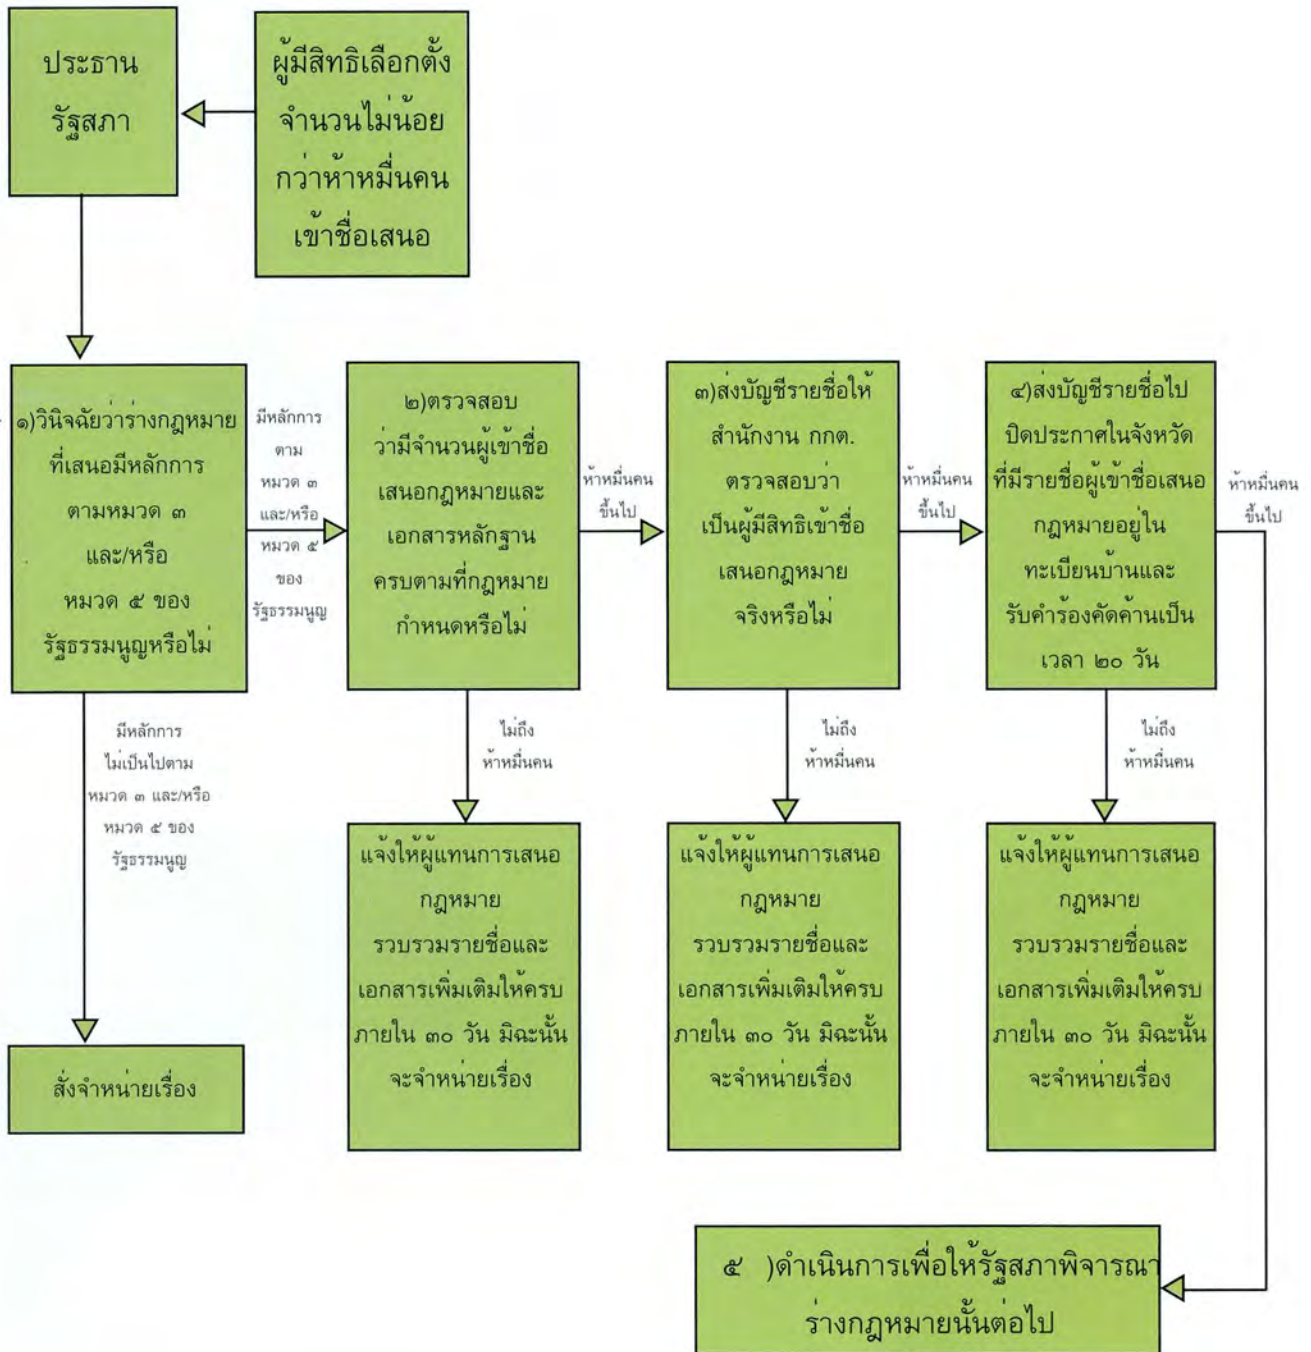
ประธานรัฐสภา

ผู้มีสิทธิเลือกตั้งจำนวนไม่น้อยกว่าห้าหมื่นคนเข้าชื่อเสนอ

๑)วินิจฉัยว่าร่างกฎหมายที่เสนอมีหลักการตามหมวด ๓ และ/หรือ หมวด ๕ ของรัฐธรรมนูญหรือไม่

มีหลักการ ตาม หมวด ๓ และ/หรือ หมวด ๕ ของ รัฐธรรมนูญ

๒)ตรวจสอบว่ามีจำนวนผู้เข้าชื่อเสนอกฎหมายและเอกสารหลักฐานครบตามที่กฎหมายกำหนดหรือไม่

ห้าหมื่นคน ขึ้นไป

๓)ส่งบัญชีรายชื่อให้สำนักงาน กกต. ตรวจสอบว่าเป็นผู้มีสิทธิเข้าชื่อเสนอกฎหมายจริงหรือไม่

ห้าหมื่นคน ขึ้นไป

๔)ส่งบัญชีรายชื่อไปปิดประกาศในจังหวัดที่มีรายชื่อผู้เข้าชื่อเสนอกฎหมายอยู่ในทะเบียนบ้านและรับคำร้องคัดค้านเป็นเวลา ๒๐ วัน

ห้าหมื่นคน ขึ้นไป

มีหลักการ ไม่เป็นไปตาม หมวด ๓ และ/หรือ หมวด ๕ ของ รัฐธรรมนูญ

ไม่ถึง ห้าหมื่นคน

ไม่ถึง ห้าหมื่นคน

ไม่ถึง ห้าหมื่นคน

แจ้งให้ผู้แทนการเสนอกฎหมาย รวบรวมรายชื่อและเอกสารเพิ่มเติมให้ครบภายใน ๓๐ วัน มิฉะนั้นจะจำหน่ายเรื่อง

แจ้งให้ผู้แทนการเสนอกฎหมาย รวบรวมรายชื่อและเอกสารเพิ่มเติมให้ครบภายใน ๓๐ วัน มิฉะนั้นจะจำหน่ายเรื่อง

แจ้งให้ผู้แทนการเสนอกฎหมาย รวบรวมรายชื่อและเอกสารเพิ่มเติมให้ครบภายใน ๓๐ วัน มิฉะนั้นจะจำหน่ายเรื่อง

สั่งจำหน่ายเรื่อง

๕ )ดำเนินการเพื่อให้รัฐสภาพิจารณาร่างกฎหมายนั้นต่อไป